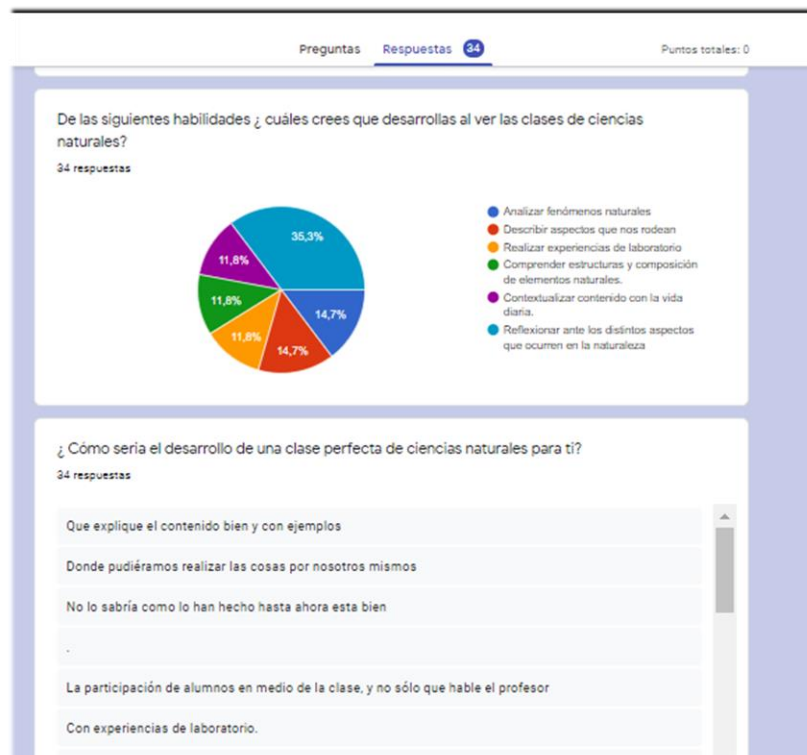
Preguntas Respuestas 34 Puntos totales: 0

De las siguientes habilidades ¿ cuáles crees que desarrollas al ver las clases de ciencias naturales?

34 respuestas

35,3%
11,8%
11,8%
11,8%
14,7%
14,7%

Analizar fenómenos naturales
Describir aspectos que nos rodean
Realizar experiencias de laboratorio
Comprender estructuras y composición de elementos naturales.
Contextualizar contenido con la vida diaria.
Reflexionar ante los distintos aspectos que ocurren en la naturaleza

¿ Cómo sería el desarrollo de una clase perfecta de ciencias naturales para tí?

34 respuestas

Que explique el contenido bien y con ejemplos

Donde pudiéramos realizar las cosas por nosotros mismos

No lo sabría como lo han hecho hasta ahora esta bien

.

La participación de alumnos en medio de la clase, y no sólo que hable el profesor

Con experiencias de laboratorio.